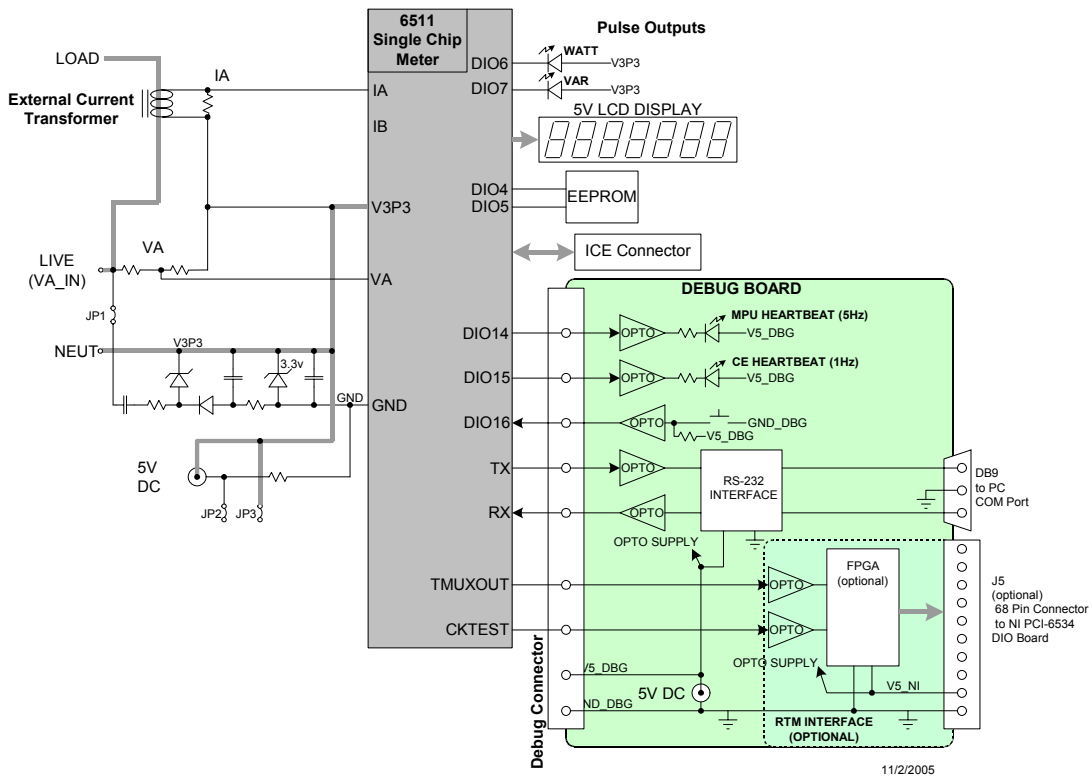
6511
Single Chip
Meter

Pulse Outputs

LOAD

IA

External Current Transformer

IA
IB

DIO6
DIO7

WATT
V3P3
VAR
V3P3

5V LCD DISPLAY

DIO4
DIO5
EEPROM

V3P3

ICE Connector

LIVE
(VA_IN)

VA

VA

JP1

DEBUG BOARD

NEUT

V3P3

3.3v

DIO14
OPTO
MPU HEARTBEAT (5Hz)
V5_DBG

DIO15
OPTO
CE HEARTBEAT (1Hz)
V5_DBG

GND
GND

DIO16
OPTO
GND_DBG
V5_DBG

5V
DC

TX
OPTO

RS-232
INTERFACE

DB9
to PC
COM Port

RX
OPTO

JP2 JP3

OPTO SUPPLY

FPGA
(optional)

TMUXOUT
OPTO

J5
(optional)
68 Pin Connector
to NI PCI-6534
DIO Board

CKTEST
OPTO

OPTO SUPPLY

Debug Connector

V5_DBG
5V DC
V5_NI
GND_DBG

RTM INTERFACE
(OPTIONAL)

11/2/2005